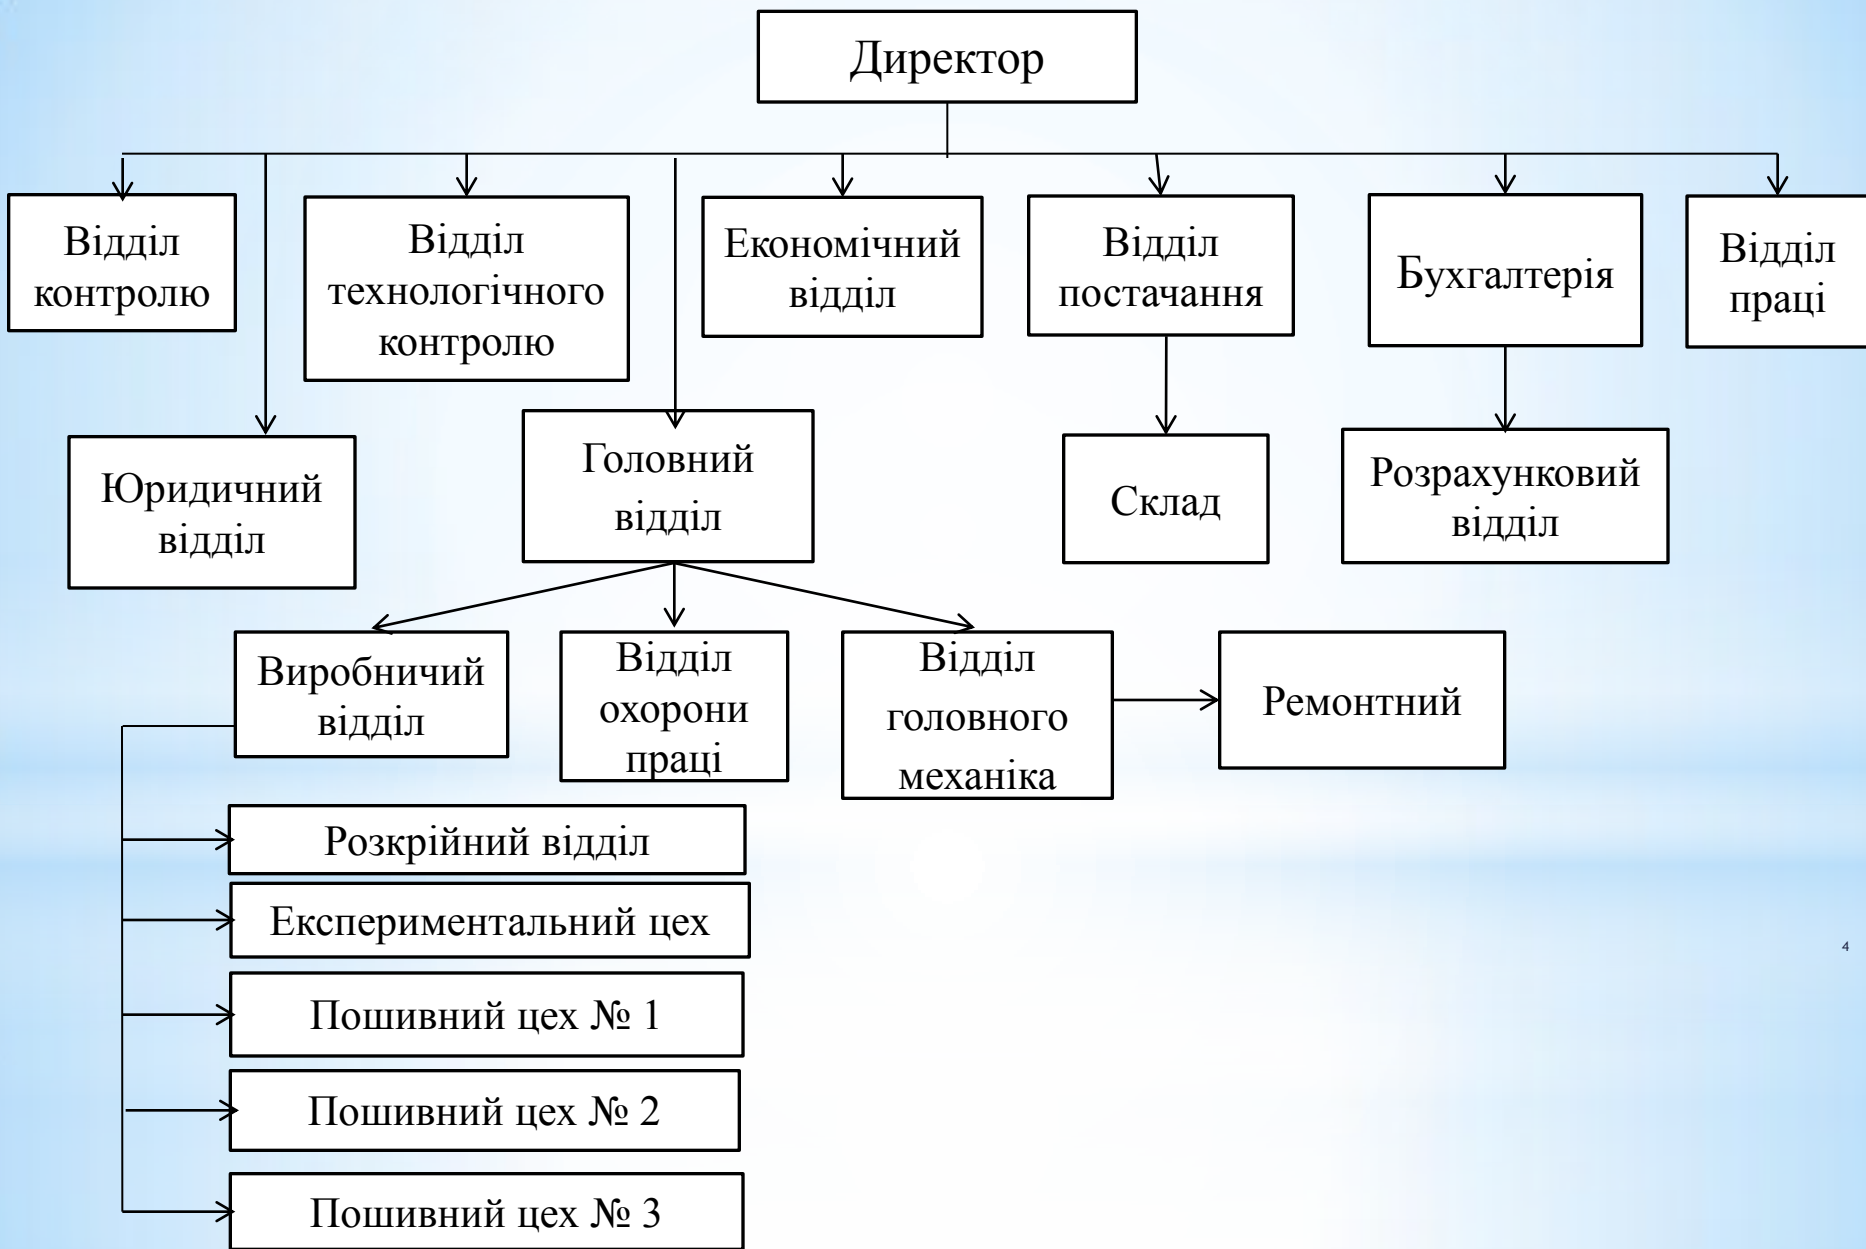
Директор

Відділ контролю

Відділ технологічного контролю

Економічний відділ

Відділ постачання

Бухгалтерія

Відділ праці

Юридичний відділ

Головний відділ

Склад

Розрахунковий відділ

Виробничий відділ

Відділ охорони праці

Відділ головного механіка

Ремонтний

Розкрійний відділ

Експериментальний цех

Пошивний цех № 1

Пошивний цех № 2

Пошивний цех № 3

4